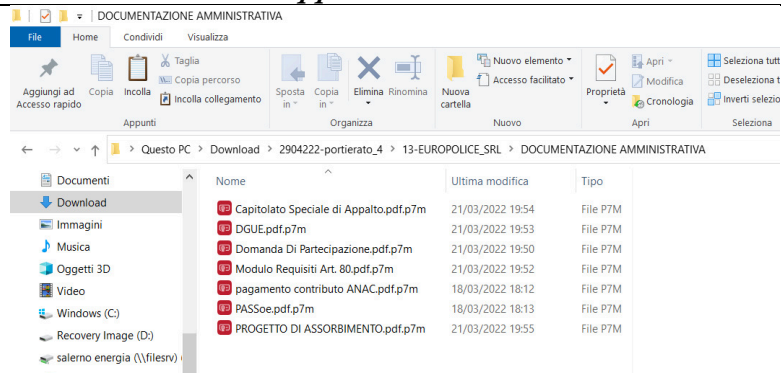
DOCUMENTAZIONE AMMINISTRATIVA

File | Home | Condividi | Visualizza

Aggiungi ad Accesso rapido | Copia | Incolla | Taglia | Copia percorso | Incolla collegamento
Appunti

Sposta in | Copia in | Elimina | Rinomina
Organizza

Nuova cartella | Nuovo elemento | Accesso facilitato
Nuovo

Proprietà | Apri | Modifica | Cronologia
Apri

Seleziona tutt | Deseleziona t | Inverti selezio
Seleziona

Questo PC > Download > 2904222-portierato_4 > 13-EUROPOLICE_SRL > DOCUMENTAZIONE AMMINISTRATIVA

Documenti
Download
Immagini
Musica
Oggetti 3D
Video
Windows (C:)
Recovery Image (D:)
salerno energia (\\filesrv)

| Nome | Ultima modifica | Tipo |
|---|---|---|
| Capitolato Speciale di Appalto.pdf.p7m | 21/03/2022 19:54 | File P7M |
| DGUE.pdf.p7m | 21/03/2022 19:53 | File P7M |
| Domanda Di Partecipazione.pdf.p7m | 21/03/2022 19:50 | File P7M |
| Modulo Requisiti Art. 80.pdf.p7m | 21/03/2022 19:52 | File P7M |
| pagamento contributo ANAC.pdf.p7m | 18/03/2022 18:12 | File P7M |
| PASSoe.pdf.p7m | 18/03/2022 18:13 | File P7M |
| PROGETTO DI ASSORBIMENTO.pdf.p7m | 21/03/2022 19:55 | File P7M |